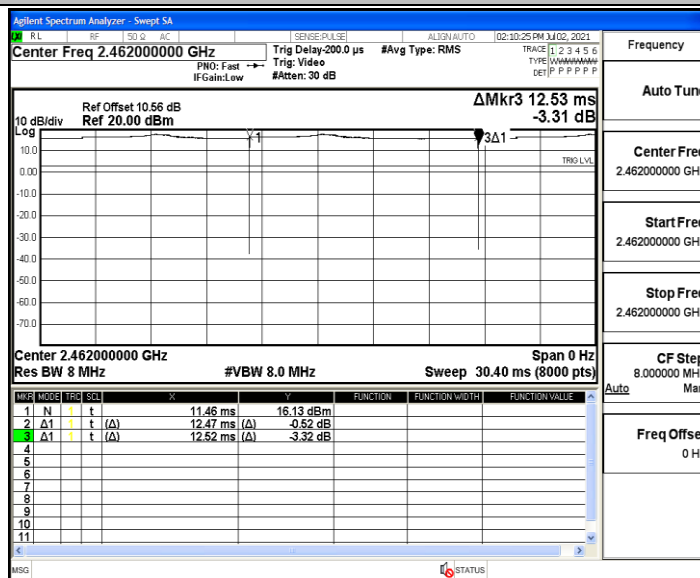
Agilent Spectrum Analyzer - Swept SA

RL RF 50 Ω AC SENSE:PULSE ALIGN AUTO 02:10:25 PM Jul 02, 2021

Center Freq 2.462000000 GHz

PNO: Fast
IFGain:Low

Trig Delay-200.0 µs
Trig: Video
#Atten: 30 dB

#Avg Type: RMS

TRACE 1 2 3 4 5 6
TYPE WWWWWW
DET P P P P P P

Frequency

Ref Offset 10.56 dB
10 dB/div Ref 20.00 dBm
Log

ΔMkr3 12.53 ms
-3.31 dB

10.0
0.00
-10.0
-20.0
-30.0
-40.0
-50.0
-60.0
-70.0

1
3Δ1
TRIG LVL

Center 2.462000000 GHz
Res BW 8 MHz
#VBW 8.0 MHz
Span 0 Hz
Sweep 30.40 ms (8000 pts)

| MKR | MODE | TRC | SCL | X | Y | FUNCTION | FUNCTION WIDTH | FUNCTION VALUE |
|---|---|---|---|---|---|---|---|---|
| 1 | N | 1 | t | 11.46 ms | 16.13 dBm | | | |
| 2 | Δ1 | 1 | t (Δ) | 12.47 ms (Δ) | -0.52 dB | | | |
| 3 | Δ1 | 1 | t (Δ) | 12.52 ms (Δ) | -3.32 dB | | | |
| 4 | | | | | | | | |
| 5 | | | | | | | | |
| 6 | | | | | | | | |
| 7 | | | | | | | | |
| 8 | | | | | | | | |
| 9 | | | | | | | | |
| 10 | | | | | | | | |
| 11 | | | | | | | | |

Auto Tun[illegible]

Center Fre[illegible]
2.462000000 GH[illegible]

Start Fre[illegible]
2.462000000 GH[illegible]

Stop Fre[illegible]
2.462000000 GH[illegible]

CF Ste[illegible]
8.000000 MH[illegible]
Auto Ma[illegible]

Freq Offse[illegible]
0 H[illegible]

MSG
STATUS